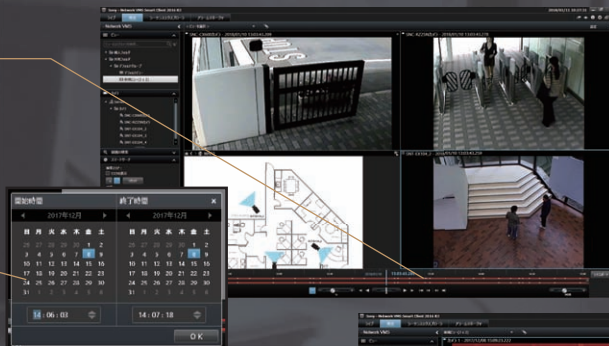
開始時間

2017年12月

| 日 | 月 | 火 | 水 | 木 | 金 | 土 |
|---|---|---|---|---|---|---|
| 26 | 27 | 28 | 29 | 30 | 1 | 2 |
| 3 | 4 | 5 | 6 | 7 | 8 | 9 |
| 10 | 11 | 12 | 13 | 14 | 15 | 16 |
| 17 | 18 | 19 | 20 | 21 | 22 | 23 |
| 24 | 25 | 26 | 27 | 28 | 29 | 30 |
| 31 | 1 | 2 | 3 | 4 | 5 | 6 |

14 : 06 : 03

終了時間

2017年12月

| 日 | 月 | 火 | 水 | 木 | 金 | 土 |
|---|---|---|---|---|---|---|
| 26 | 27 | 28 | 29 | 30 | 1 | 2 |
| 3 | 4 | 5 | 6 | 7 | 8 | 9 |
| 10 | 11 | 12 | 13 | 14 | 15 | 16 |
| 17 | 18 | 19 | 20 | 21 | 22 | 23 |
| 24 | 25 | 26 | 27 | 28 | 29 | 30 |
| 31 | 1 | 2 | 3 | 4 | 5 | 6 |

14 : 07 : 18

OK

Network VMS

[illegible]